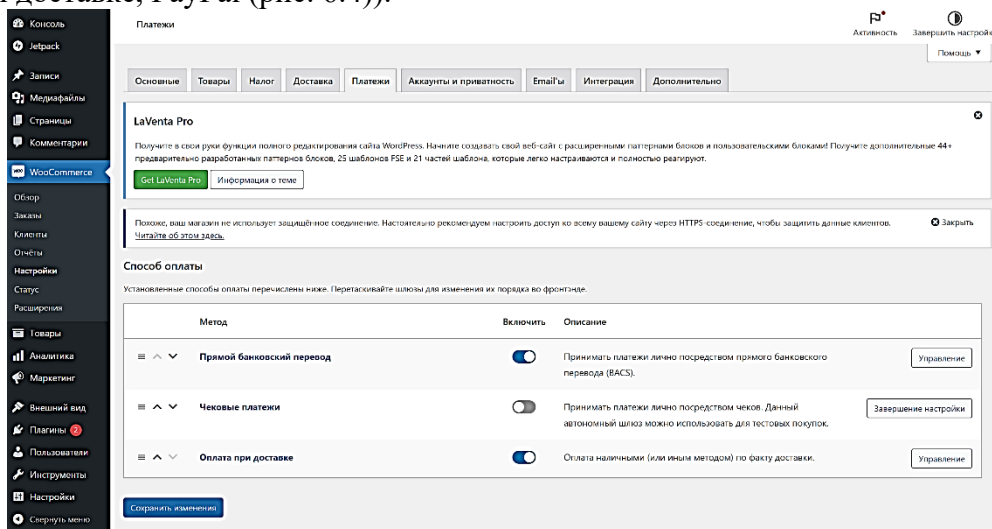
и доставке, Paypal (рис. 6.4)).

Консоль
Jetpack
Записи
Медиафайлы
Страницы
Комментарии
WooCommerce
Обзор
Заказы
Клиенты
Отчёты
Настройки
Статус
Расширения
Товары
Аналитика
Маркетинг
Внешний вид
Плагины 2
Пользователи
Инструменты
Настройки
Свернуть меню

Платежи
Активность
Завершить настройк
Помощь ▼

Основные | Товары | Налог | Доставка | Платежи | Аккаунты и приватность | Email'ы | Интеграция | Дополнительно

LaVenta Pro
Получите в свои руки функции полного редактирования сайта WordPress. Начните создавать свой веб-сайт с расширенными паттернами блоков и пользовательскими блоками! Получите дополнительные 44+ предварительно разработанных паттернов блоков, 25 шаблонов FSE и 21 частей шаблона, которые легко настраиваются и полностью реагируют.
Get LaVenta Pro
Информация о теме

Похоже, ваш магазин не использует защищённое соединение. Настоятельно рекомендуем настроить доступ ко всему вашему сайту через HTTPS-соединение, чтобы защитить данные клиентов. Читайте об этом здесь.
Закрыть

Способ оплаты
Установленные способы оплаты перечислены ниже. Перетаскивайте шлюзы для изменения их порядка во фронтэнде.

| Метод | Включить | Описание | |
|---|---|---|---|
| Прямой банковский перевод | | Принимать платежи лично посредством прямого банковского перевода (BACS). | Управление |
| Чековые платежи | | Принимать платежи лично посредством чеков. Данный автономный шлюз можно использовать для тестовых покупок. | Завершение настройки |
| Оплата при доставке | | Оплата наличными (или иным методом) по факту доставки. | Управление |

Сохранить изменения